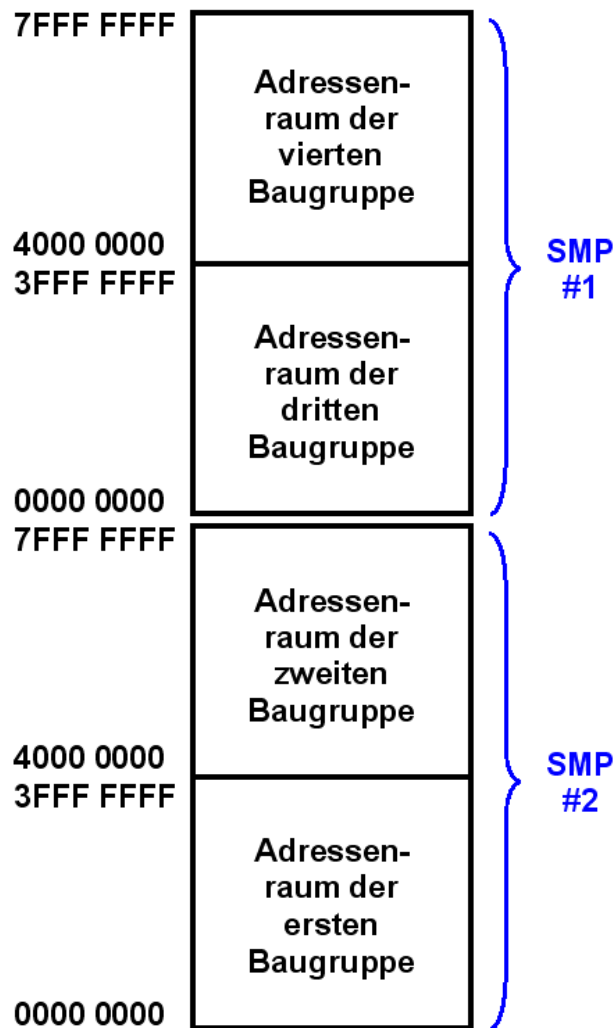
7FFF FFFF

Adressenraum der vierten Baugruppe

4000 0000
3FFF FFFF

Adressenraum der dritten Baugruppe

0000 0000

SMP #1

7FFF FFFF

Adressenraum der zweiten Baugruppe

4000 0000
3FFF FFFF

Adressenraum der ersten Baugruppe

0000 0000

SMP #2